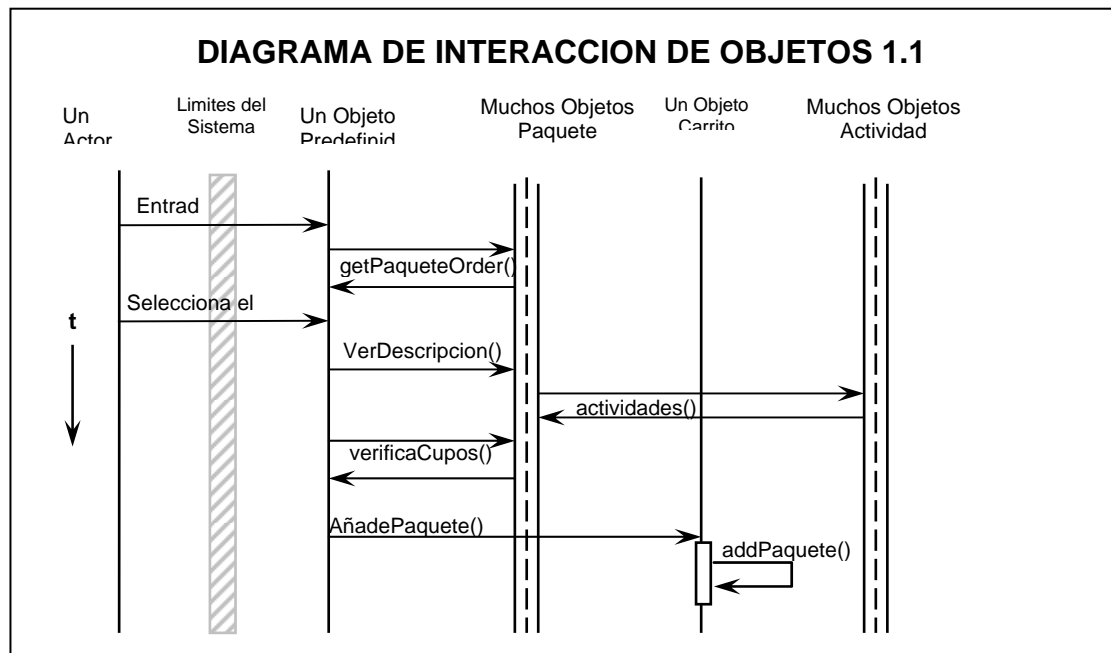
DIAGRAMA DE INTERACCION DE OBJETOS 1.1

Un Actor

Limites del Sistema

Un Objeto Predefinid

Muchos Objetos Paquete

Un Objeto Carrito

Muchos Objetos Actividad

Entrad

getPaqueteOrder()

Selecciona el

t

VerDescripcion()

actividades()

verificaCupos()

AñadePaquete()

addPaquete()